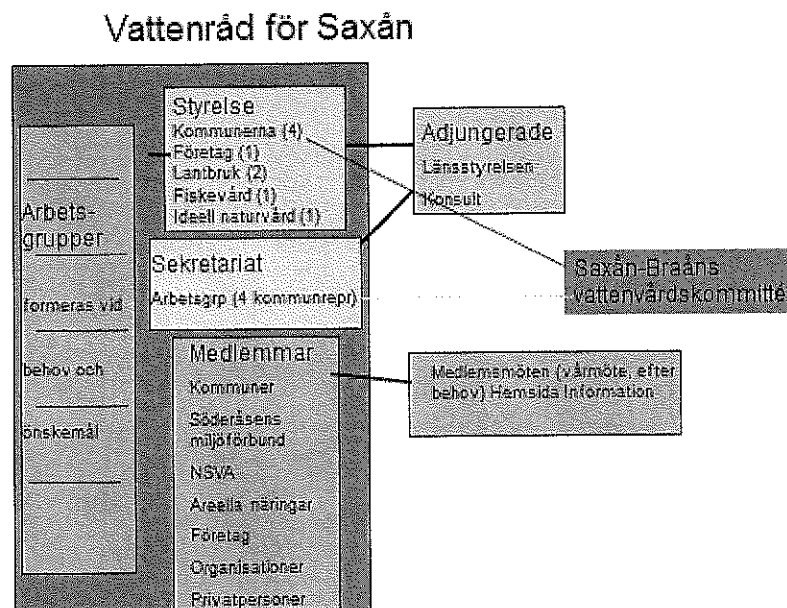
Vattenråd för Saxån

Arbetsgrupper

formeras vid

behov och

önskemål

Styrelse
Kommunerna (4)
Företag (1)
Lantbruk (2)
Fiskevård (1)
Ideell naturvård (1)

Adjungerade
Länsstyrelsen
Konsult

Sekretariat
Arbetsgrp (4 kommunrepr)

Saxån-Braåns vattenvårdskommitté

Medlemmar
Kommuner
Söderåsens miljöförbund
NSVA
Areella näringar
Företag
Organisationer
Privatpersoner

Medlemsmöten (vårmöte, efter behov) Hemsida Information